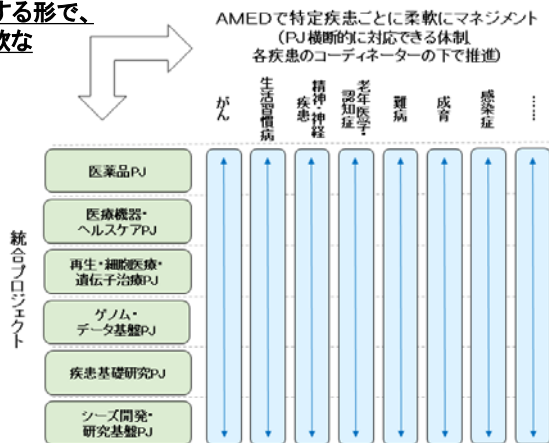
する形で、
軟な

AMEDで特定疾患ごとに柔軟にマネジメント
（PJ横断的に対応できる体制
各疾患のコーディネーターの下で推進）

がん
生活習慣病
精神・神経疾患
老年医学・認知症
難病
成育
感染症
…

統合プロジェクト

医薬品PJ
医療機器・ヘルスケアPJ
再生・細胞医療・遺伝子治療PJ
ゲノム・データ基盤PJ
疾患基礎研究PJ
シーズ開発・研究基盤PJ